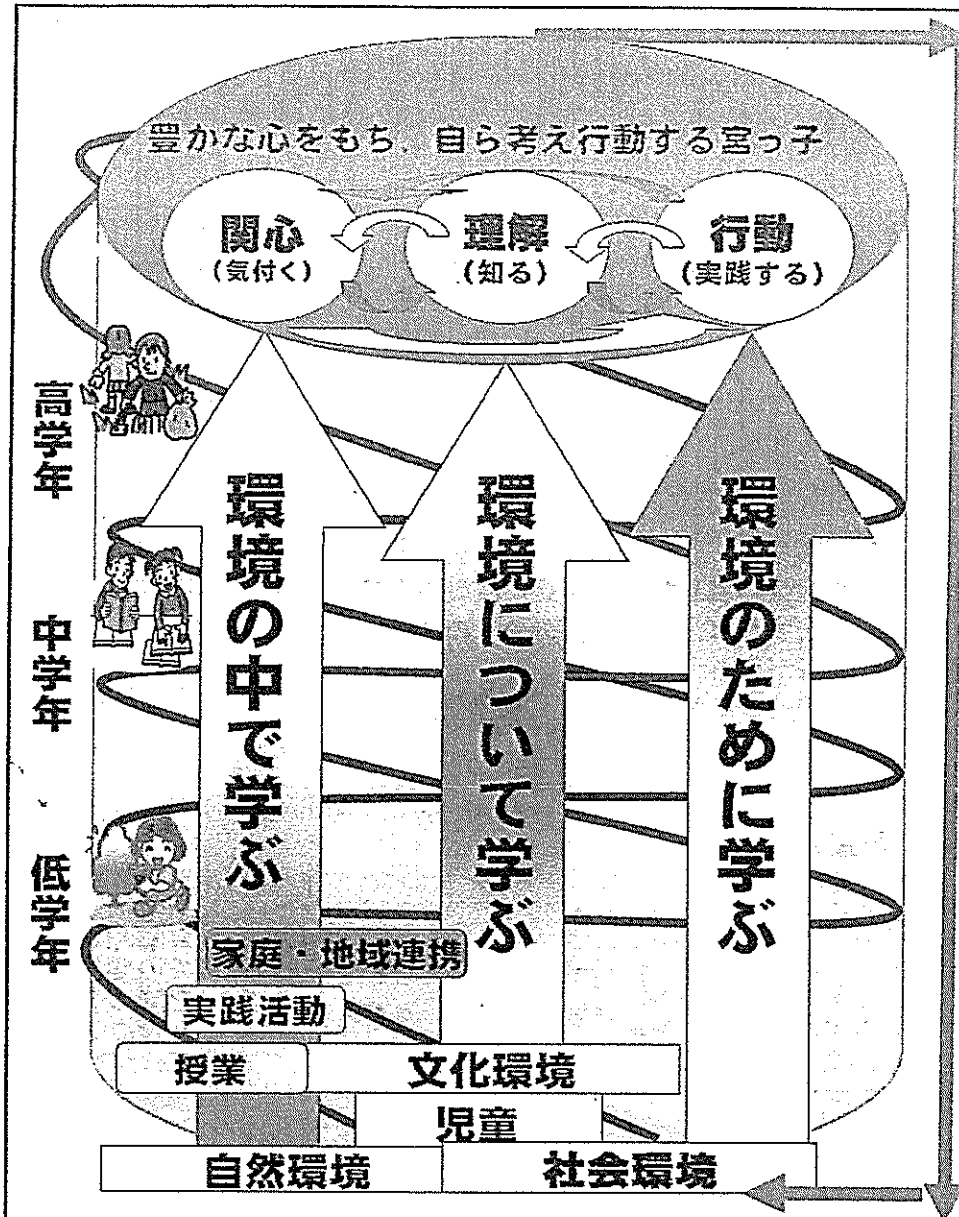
豊かな心をもち、自ら考え行動する宮っ子

関心
(気付く)

理解
(知る)

行動
(実践する)

高学年

中学年

低学年

環境の中で学ぶ

環境について学ぶ

環境のために学ぶ

家庭・地域連携

実践活動

授業

文化環境

児童

自然環境

社会環境